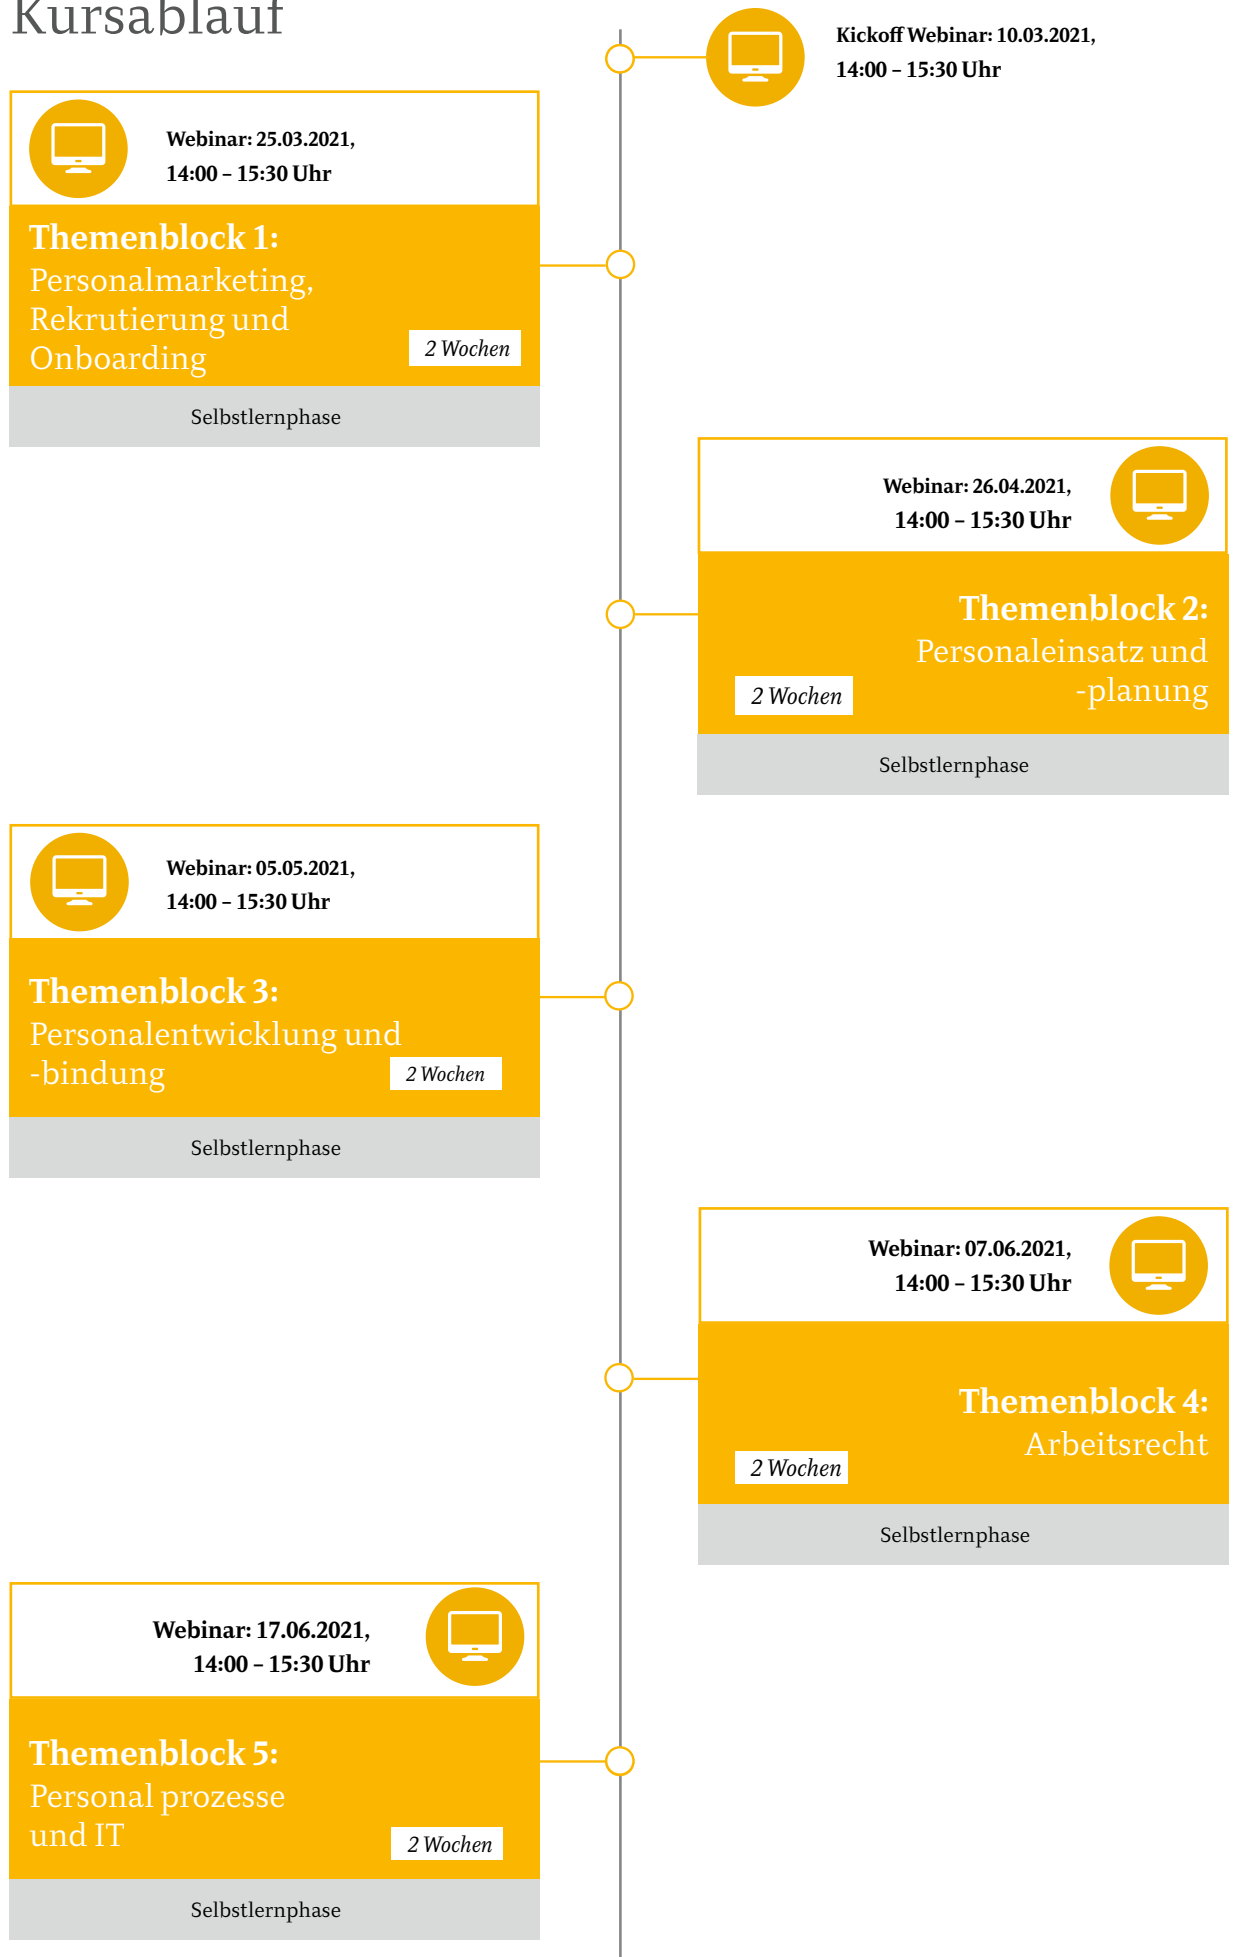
Kursablauf

Kickoff Webinar: 10.03.2021, 14:00 – 15:30 Uhr

Webinar: 25.03.2021, 14:00 – 15:30 Uhr

Themenblock 1: Personalmarketing, Rekrutierung und Onboarding

2 Wochen

Selbstlernphase

Webinar: 26.04.2021, 14:00 – 15:30 Uhr

Themenblock 2: Personaleinsatz und -planung

2 Wochen

Selbstlernphase

Webinar: 05.05.2021, 14:00 – 15:30 Uhr

Themenblock 3: Personalentwicklung und -bindung

2 Wochen

Selbstlernphase

Webinar: 07.06.2021, 14:00 – 15:30 Uhr

Themenblock 4: Arbeitsrecht

2 Wochen

Selbstlernphase

Webinar: 17.06.2021, 14:00 – 15:30 Uhr

Themenblock 5: Personal prozesse und IT

2 Wochen

Selbstlernphase